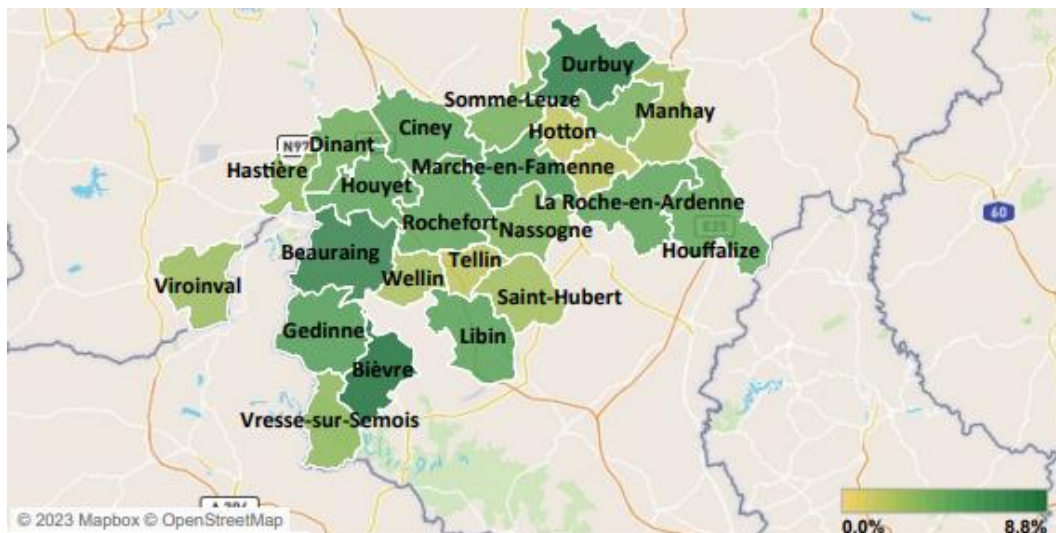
Durbuy
Somme-Leuze
Manhay
Ciney
Hotton
N97
Dinant
Hastière
Marche-en-Famenne
Houyet
La Roche-en-Ardenne
E25
60
Rochefort
Nassogne
Houffalize
Beauraing
Tellin
Viroinval
Wellin
Saint-Hubert
Gedinne
Libin
Bièvre
Vresse-sur-Semois
A 304
© 2023 Mapbox © OpenStreetMap
0.0%
8.8%